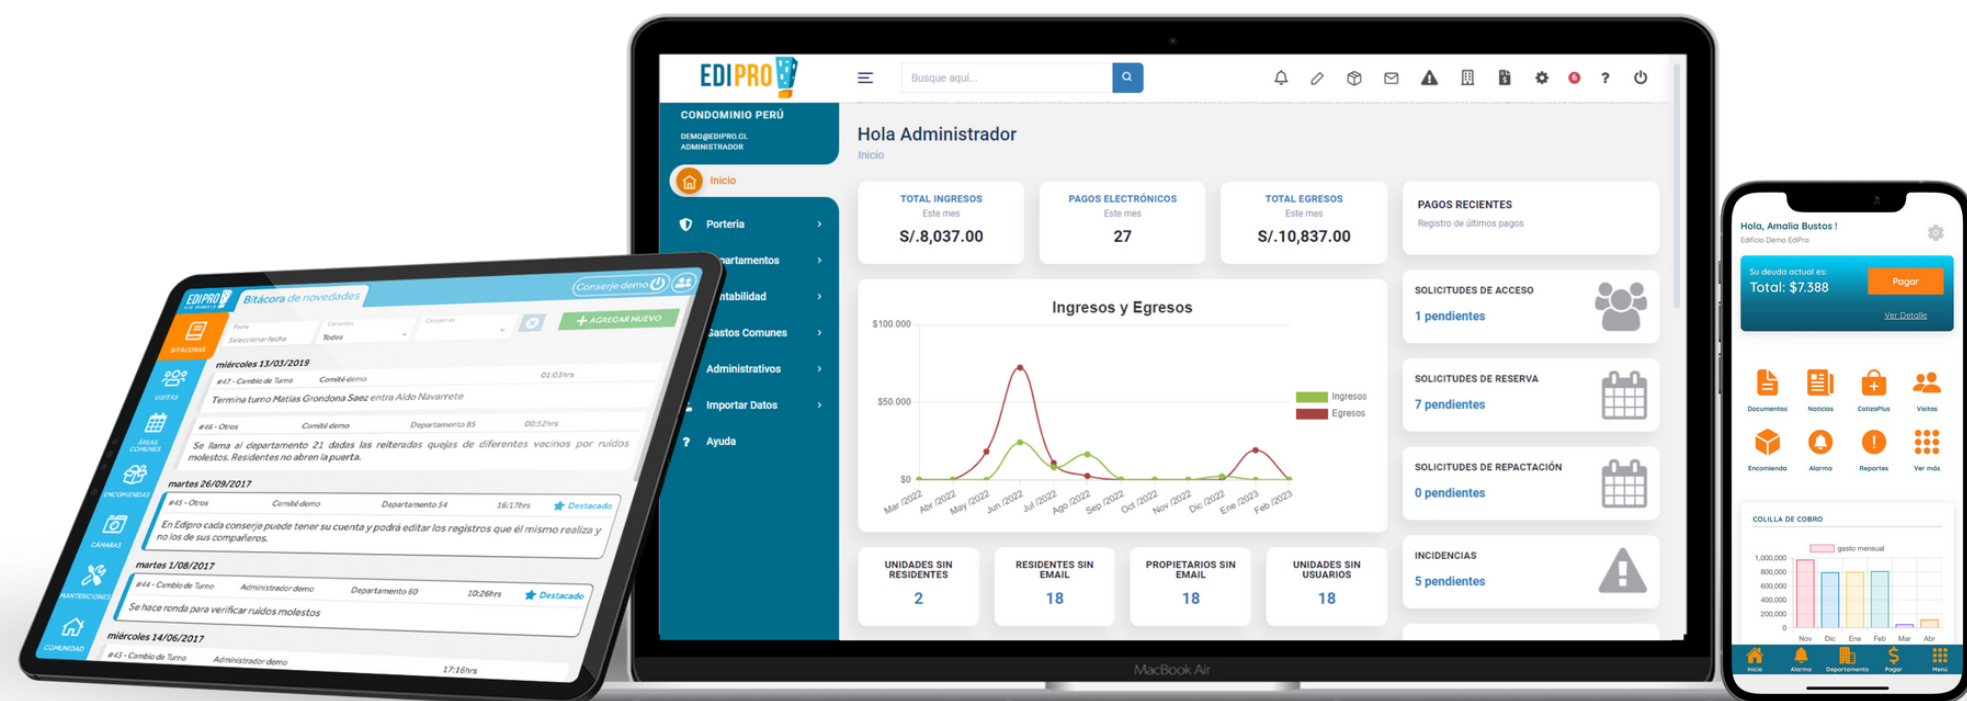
EDIPRO

CONDOMINIO PERÚ
DEMO@EDIPRO.CL
ADMINISTRADOR

Inicio
Porteria
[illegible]partamentos
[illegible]ntabilidad
Gastos Comunes
Administrativos
Importar Datos
Ayuda

Busque aquí...

Hola Administrador
Inicio

TOTAL INGRESOS
Este mes
S/.8,037.00

PAGOS ELECTRÓNICOS
Este mes
27

TOTAL EGRESOS
Este mes
S/.10,837.00

PAGOS RECIENTES
Registro de últimos pagos

Ingresos y Egresos
$100.000
$50.000
$0
Mar /2022 Abr /2022 May /2022 Jun /2022 Jul /2022 Ago /2022 Sep /2022 Oct /2022 Nov /2022 Dic /2022 Ene /2023 Feb /2023
Ingresos
Egresos

SOLICITUDES DE ACCESO
1 pendientes

SOLICITUDES DE RESERVA
7 pendientes

SOLICITUDES DE REPACTACIÓN
0 pendientes

INCIDENCIAS
5 pendientes

UNIDADES SIN RESIDENTES
2

RESIDENTES SIN EMAIL
18

PROPIETARIOS SIN EMAIL
18

UNIDADES SIN USUARIOS
18

MacBook Air

EDIPRO
Bitácora de novedades
Conserje demo
BITÁCORAS
VISITAS
ÁREAS COMUNES
ENCOMIENDAS
CÁMARAS
MANTENCIONES
COMUNIDAD
Fecha
Seleccionar fecha
Creador
Todos
Categoría
+ AGREGAR NUEVO

miércoles 13/03/2019
#47 - Cambio de Turno Comité demo 01:03hrs
Termina turno Matias Grondona Saez entra Aldo Navarrete
#46 - Otros Comité demo Departamento 85 00:52hrs
Se llama al departamento 21 dadas las reiteradas quejas de diferentes vecinos por ruidos molestos. Residentes no abren la puerta.
martes 26/09/2017
#45 - Otros Comité demo Departamento 54 16:17hrs Destacado
En Edipro cada conserje puede tener su cuenta y podrá editar los registros que él mismo realiza y no los de sus compañeros.
martes 1/08/2017
#44 - Cambio de Turno Administrador demo Departamento 60 10:26hrs Destacado
Se hace ronda para verificar ruidos molestos
miércoles 14/06/2017
#43 - Cambio de Turno Administrador demo 17:16hrs

Hola, Amalia Bustos !
Edificio Demo EdiPro
Su deuda actual es:
Total: $7.388
Pagar
Ver Detalle
Documentos Noticias CotizaPlus Visitas
Encomienda Alarma Reportes Ver más
COLILLA DE COBRO
gasto mensual
1,000,000
800,000
600,000
400,000
200,000
0
Nov Dic Ene Feb Mar Abr
Inicio Alarma Departamento Pagar Menú